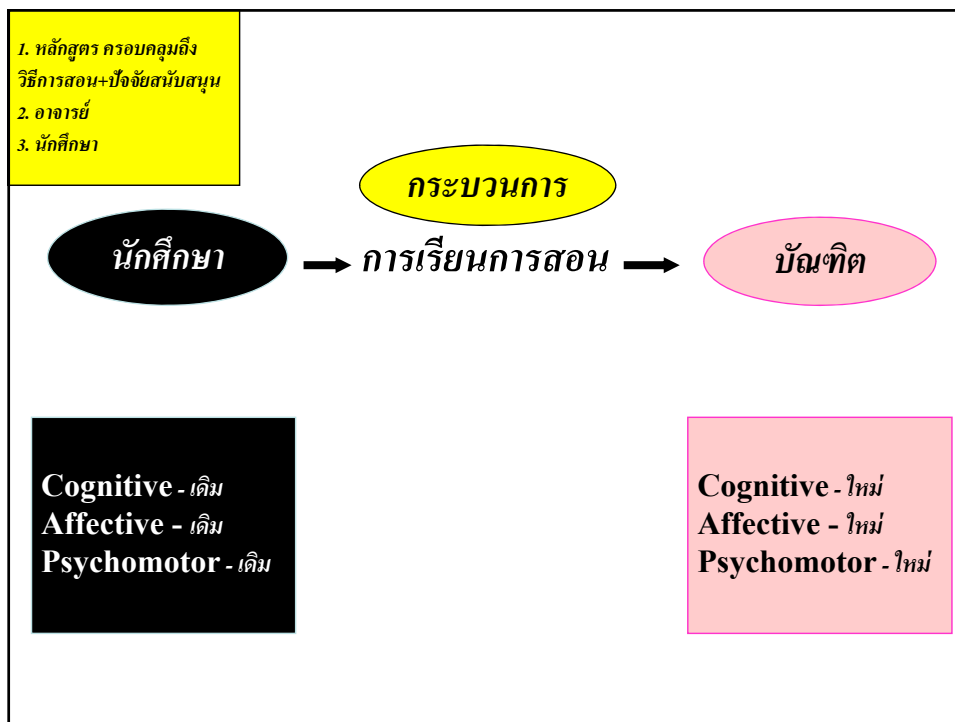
1. หลักสูตร ครอบคลุมถึง วิธีการสอน+ปัจจัยสนับสนุน
2. อาจารย์
3. นักศึกษา

กระบวนการ

นักศึกษา การเรียนการสอน บัณฑิต

Cognitive - เดิม
Affective - เดิม
Psychomotor - เดิม

Cognitive - ใหม่
Affective - ใหม่
Psychomotor - ใหม่